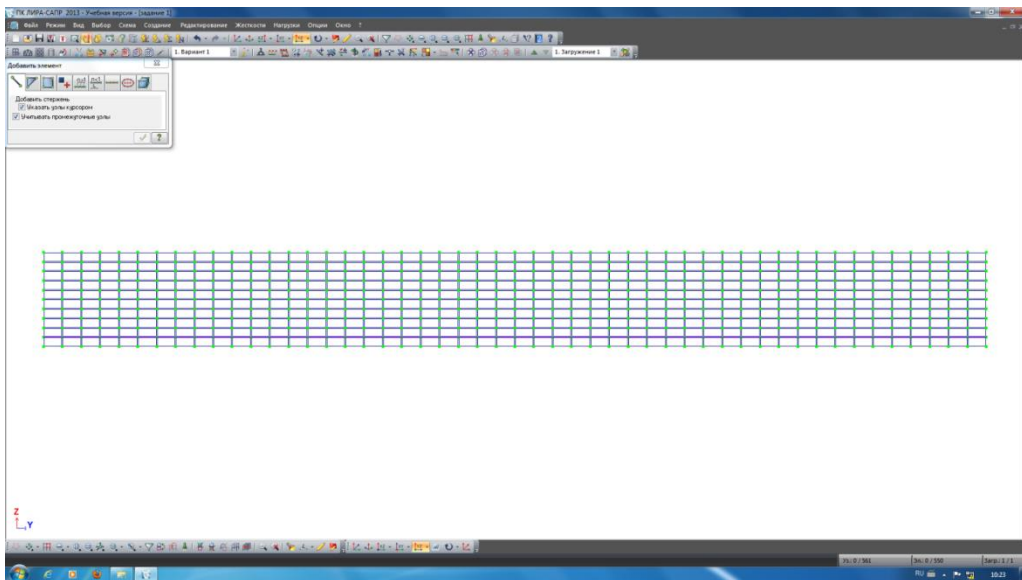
ПК ЛИРА-САПР 2013 - Учебная версия - [задание 1]

Файл Режим Вид Выбор Схема Создание Редактирование Жесткости Нагрузки Опции Окно ?

1. Вариант 1

1. Загружение 1

Добавить элемент

Добавить стержень
Указать узлы курсором
Учитывать промежуточные узлы

Z
Y

Уз.: 0 / 561
Эл.: 0 / 550
Загр.: 1 / 1

RU
10:23